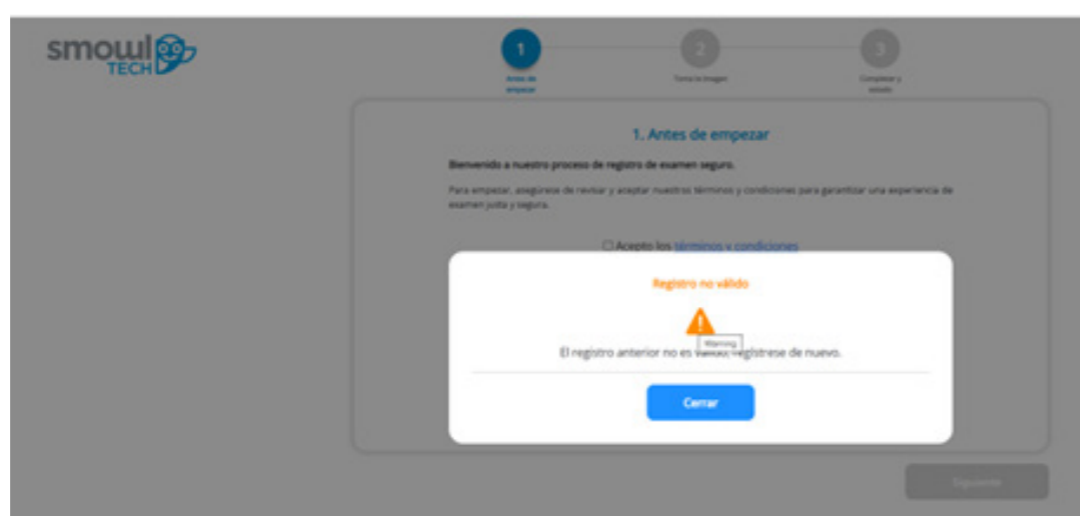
smowl TECH

1
Antes de empezar

2
Toma la imagen

3
Completar y enviado

1. Antes de empezar

Bienvenido a nuestro proceso de registro de examen seguro.

Para empezar, asegúrese de revisar y aceptar nuestros términos y condiciones para garantizar una experiencia de examen justa y segura.

☐ Acepto los términos y condiciones

Registro no válido

Warning

El registro anterior no es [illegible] regístrese de nuevo.

Cerrar

Siguiente